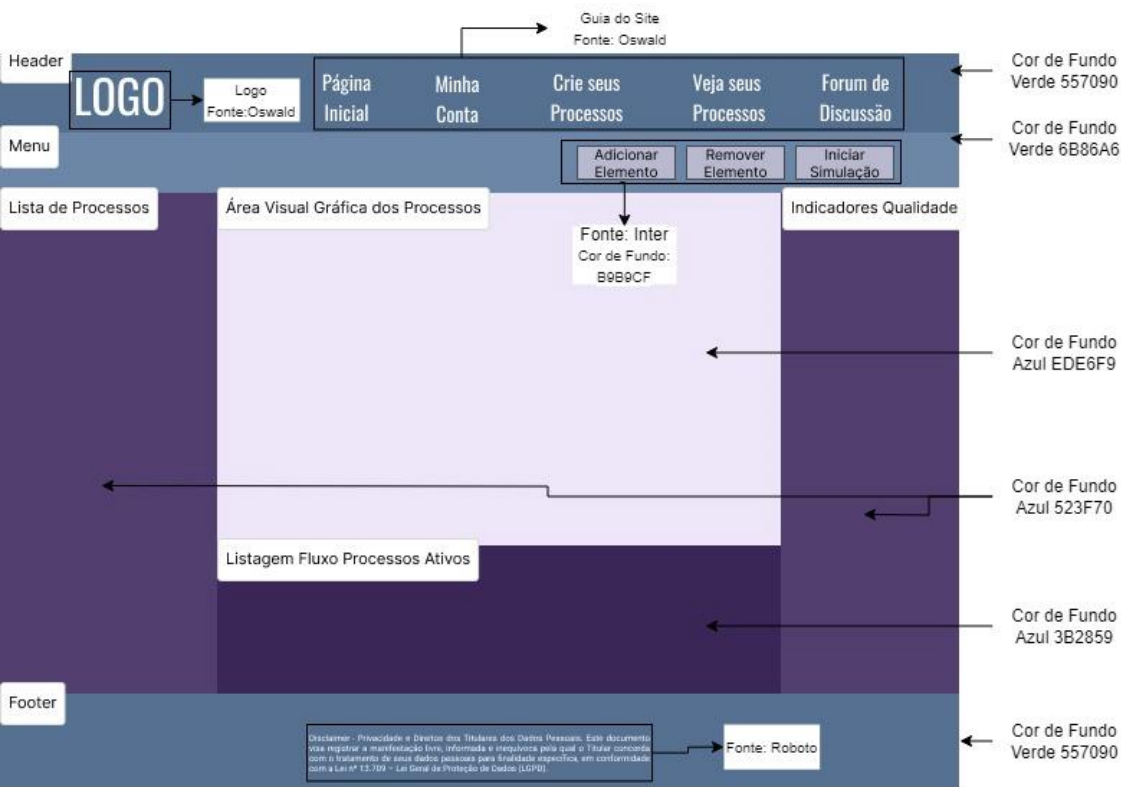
Guia do Site
Fonte: Oswald

Header

LOGO

Logo
Fonte:Oswald

Página Inicial

Minha Conta

Crie seus Processos

Veja seus Processos

Forum de Discussão

Cor de Fundo
Verde 557090

Menu

Adicionar Elemento

Remover Elemento

Iniciar Simulação

Cor de Fundo
Verde 6B86A6

Lista de Processos

Área Visual Gráfica dos Processos

Indicadores Qualidade

Fonte: Inter
Cor de Fundo:
B9B9CF

Cor de Fundo
Azul EDE6F9

Cor de Fundo
Azul 523F70

Listagem Fluxo Processos Ativos

Cor de Fundo
Azul 3B2859

Footer

Disclaimer - Privacidade e Direitos dos Titulares dos Dados Pessoais. Este documento visa registrar a manifestação livre, informada e inequívoca pela qual o Titular concorda com o tratamento de seus dados pessoais para finalidade específica, em conformidade com a Lei nº 13.709 – Lei Geral de Proteção de Dados (LGPD).

Fonte: Roboto

Cor de Fundo
Verde 557090